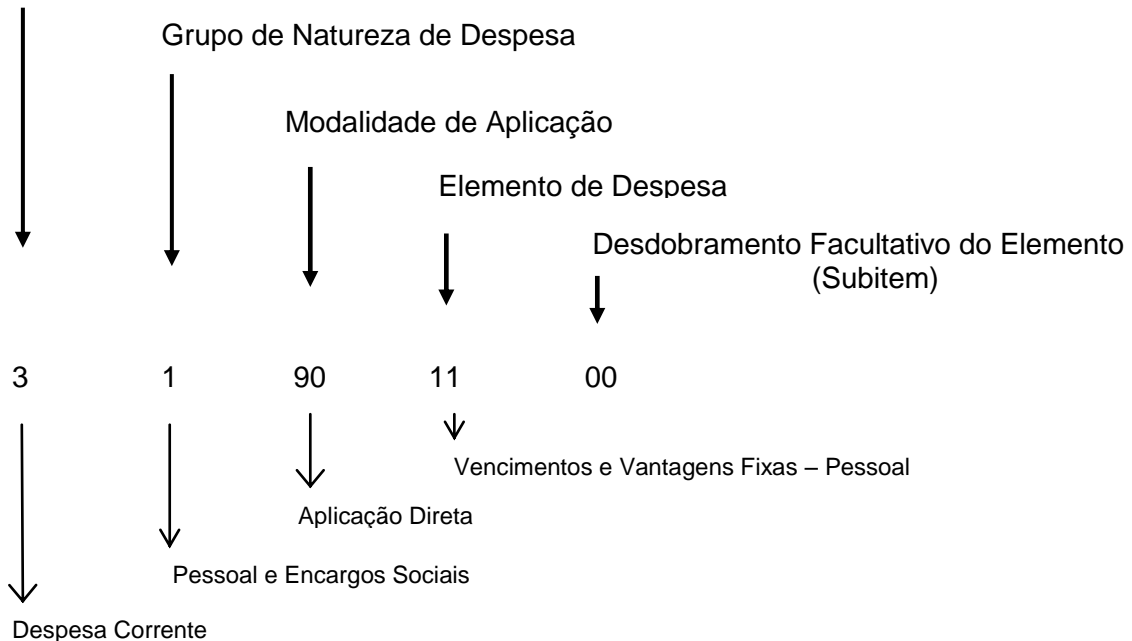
Grupo de Natureza de Despesa

Modalidade de Aplicação

Elemento de Despesa

Desdobramento Facultativo do Elemento (Subitem)

3 1 90 11 00

Vencimentos e Vantagens Fixas – Pessoal

Aplicação Direta

Pessoal e Encargos Sociais

Despesa Corrente